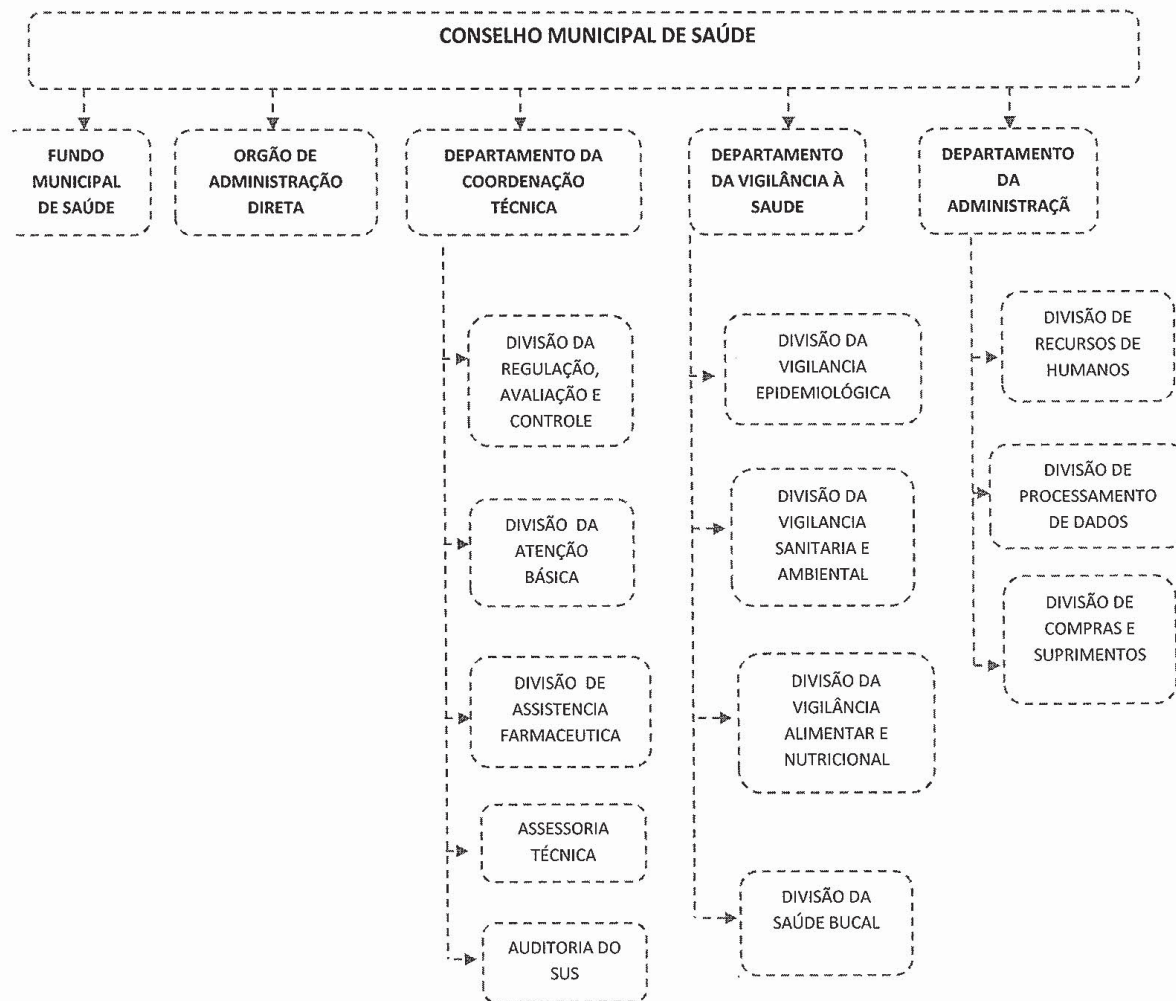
CONSELHO MUNICIPAL DE SAÚDE

FUNDO MUNICIPAL DE SAÚDE

ORGÃO DE ADMINISTRAÇÃO DIRETA

DEPARTAMENTO DA COORDENAÇÃO TÉCNICA

DIVISÃO DA REGULAÇÃO, AVALIAÇÃO E CONTROLE

DIVISÃO DA ATENÇÃO BÁSICA

DIVISÃO DE ASSISTENCIA FARMACEUTICA

ASSESSORIA TÉCNICA

AUDITORIA DO SUS

DEPARTAMENTO DA VIGILÂNCIA À SAUDE

DIVISÃO DA VIGILANCIA EPIDEMIOLÓGICA

DIVISÃO DA VIGILANCIA SANITARIA E AMBIENTAL

DIVISÃO DA VIGILÂNCIA ALIMENTAR E NUTRICIONAL

DIVISÃO DA SAÚDE BUCAL

DEPARTAMENTO DA ADMINISTRAÇÃ

DIVISÃO DE RECURSOS DE HUMANOS

DIVISÃO DE PROCESSAMENTO DE DADOS

DIVISÃO DE COMPRAS E SUPRIMENTOS